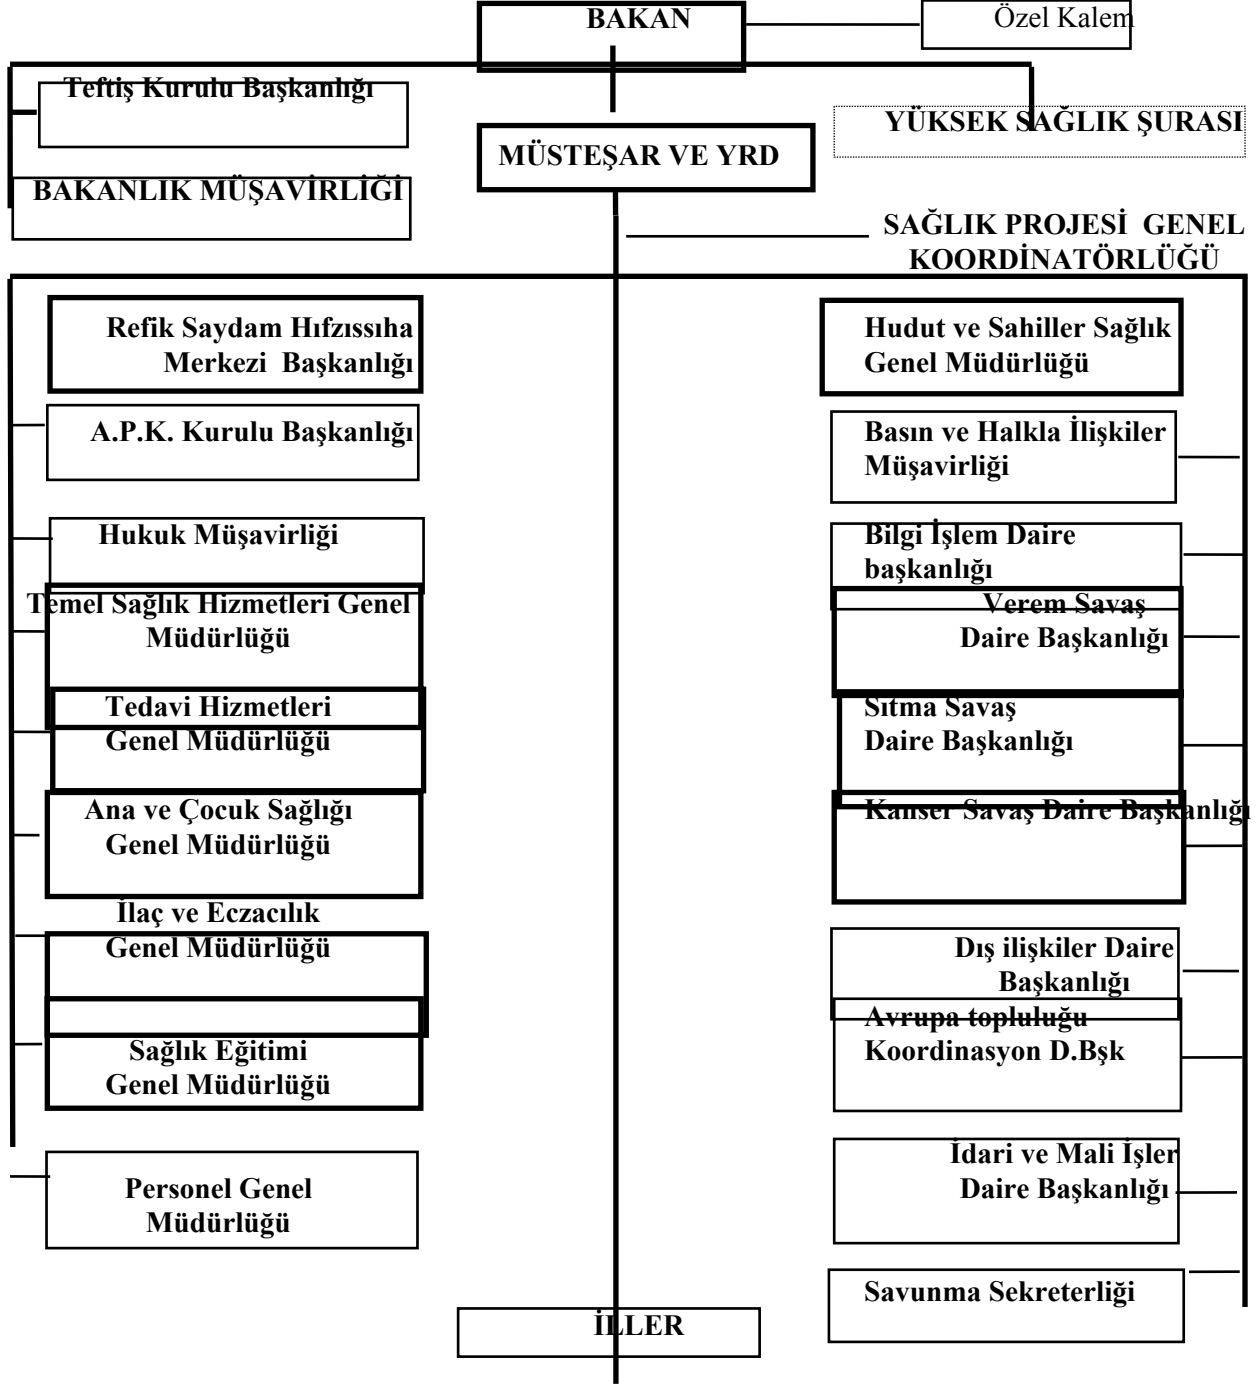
BAKAN

Özel Kalem

Teftiş Kurulu Başkanlığı

YÜKSEK SAĞLIK ŞURASI

MÜSTEŞAR VE YRD

BAKANLIK MÜŞAVİRLİĞİ

SAĞLIK PROJESİ GENEL KOORDİNATÖRLÜĞÜ

Refik Saydam Hıfzıssıha Merkezi Başkanlığı

A.P.K. Kurulu Başkanlığı

Hukuk Müşavirliği

Temel Sağlık Hizmetleri Genel Müdürlüğü

Tedavi Hizmetleri Genel Müdürlüğü

Ana ve Çocuk Sağlığı Genel Müdürlüğü

İlaç ve Eczacılık Genel Müdürlüğü

Sağlık Eğitimi Genel Müdürlüğü

Personel Genel Müdürlüğü

Hudut ve Sahiller Sağlık Genel Müdürlüğü

Basın ve Halkla İlişkiler Müşavirliği

Bilgi İşlem Daire başkanlığı

Verem Savaş Daire Başkanlığı

Sıtma Savaş Daire Başkanlığı

Kanser Savaş Daire Başkanlığı

Dış ilişkiler Daire Başkanlığı

Avrupa topluluğu Koordinasyon D.Bşk

İdari ve Mali İşler Daire Başkanlığı

Savunma Sekreterliği

İLLER